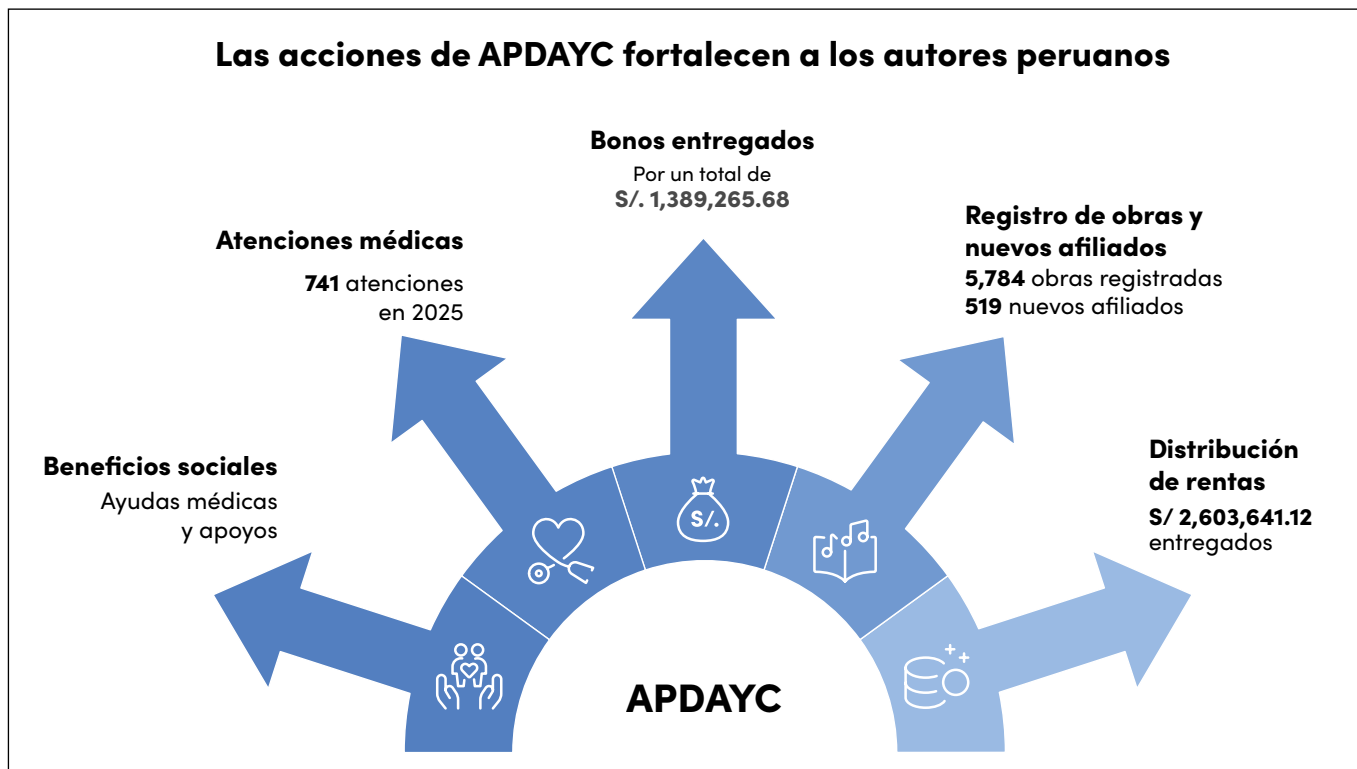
Las acciones de APDAYC fortalecen a los autores peruanos

Bonos entregados
Por un total de
S/. 1,389,265.68

Atenciones médicas
741 atenciones en 2025

Registro de obras y nuevos afiliados
5,784 obras registradas
519 nuevos afiliados

Beneficios sociales
Ayudas médicas y apoyos

Distribución de rentas
S/ 2,603,641.12 entregados

S/.

APDAYC